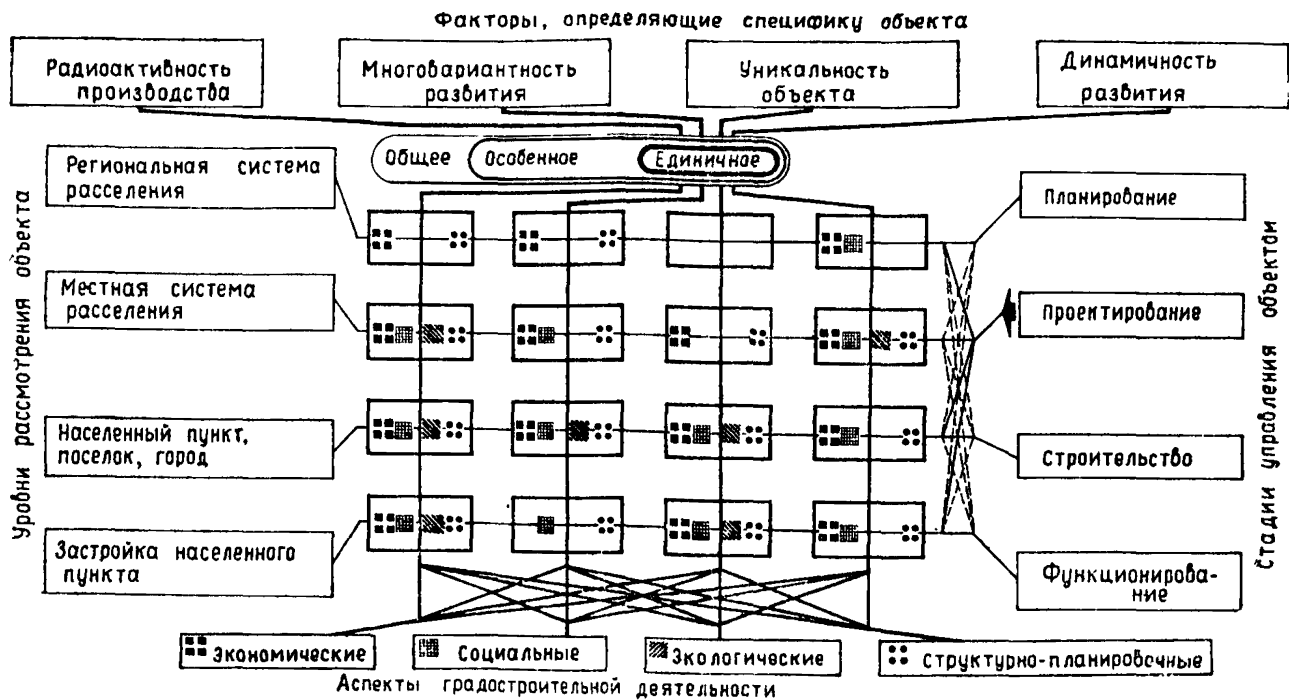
Факторы, определяющие специфику объекта

Радиоактивность производства

Многовариантность развития

Уникальность объекта

Динамичность развития

Общее

Особенное

Единичное

Уровни рассмотрения объекта

Региональная система расселения

Местная система расселения

Населенный пункт, поселок, город

Застройка населенного пункта

Стадии управления объектом

Планирование

Проектирование

Строительство

Функционирование

Экономические

Социальные

Экологические

Структурно-планировочные

Аспекты градостроительной деятельности